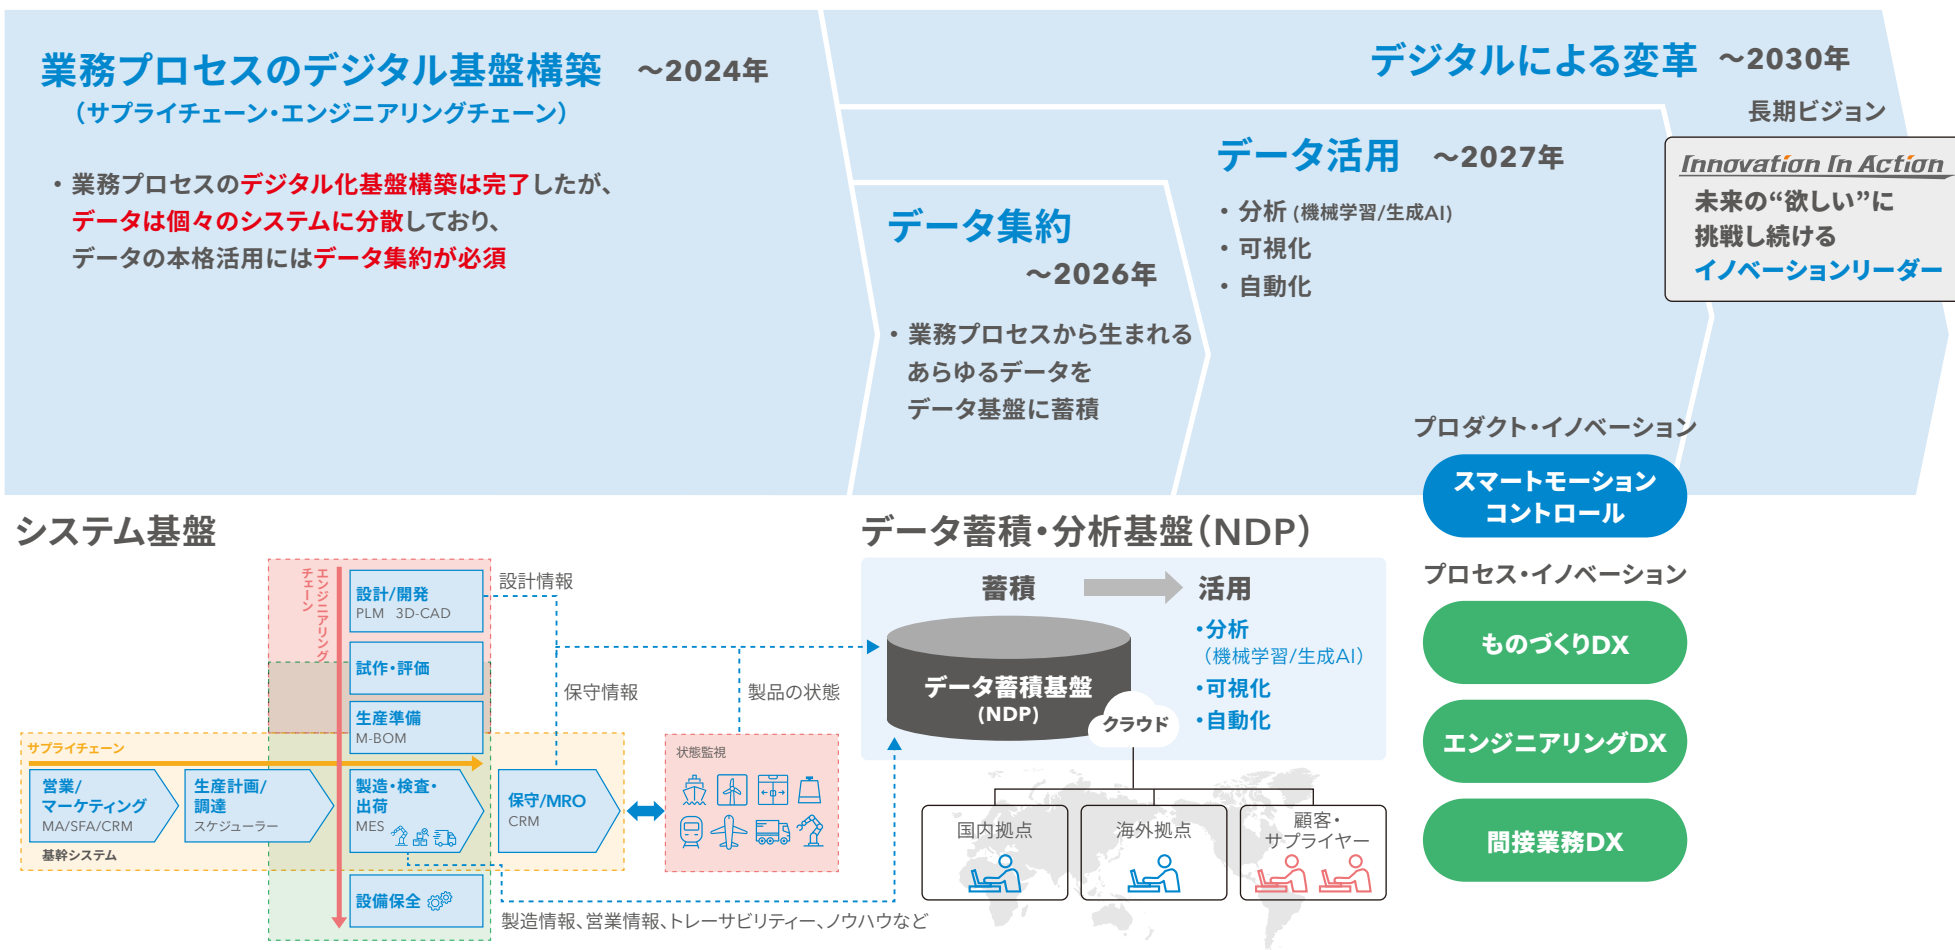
業務プロセスのデジタル基盤構築　～2024年
（サプライチェーン・エンジニアリングチェーン）

・業務プロセスのデジタル化基盤構築は完了したが、データは個々のシステムに分散しており、データの本格活用にはデータ集約が必須

データ集約
～2026年

・業務プロセスから生まれるあらゆるデータをデータ基盤に蓄積

データ活用　～2027年

・分析（機械学習/生成AI）
・可視化
・自動化

デジタルによる変革　～2030年

長期ビジョン

Innovation In Action
未来の“欲しい”に挑戦し続けるイノベーションリーダー

プロダクト・イノベーション

スマートモーションコントロール

プロセス・イノベーション

ものづくりDX

エンジニアリングDX

間接業務DX

システム基盤

エンジニアリングチェーン

設計/開発
PLM　3D-CAD

設計情報

試作・評価

生産準備
M-BOM

サプライチェーン

営業/マーケティング
MA/SFA/CRM

生産計画/調達
スケジューラー

製造・検査・出荷
MES

保守/MRO
CRM

基幹システム

設備保全

保守情報

製品の状態

状態監視

製造情報、営業情報、トレーサビリティー、ノウハウなど

データ蓄積・分析基盤（NDP）

蓄積

活用

データ蓄積基盤
（NDP）

クラウド

・分析
（機械学習/生成AI）
・可視化
・自動化

国内拠点

海外拠点

顧客・サプライヤー